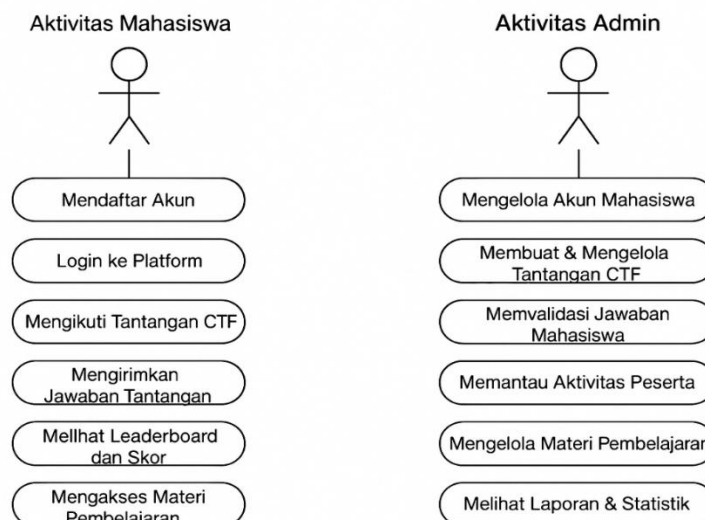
Aktivitas Mahasiswa

Mendaftar Akun

Login ke Platform

Mengikuti Tantangan CTF

Mengirimkan Jawaban Tantangan

Mellhat Leaderboard dan Skor

Mengakses Materi Pembelajaran

Aktivitas Admin

Mengelola Akun Mahasiswa

Membuat & Mengelola Tantangan CTF

Memvalidasi Jawaban Mahasiswa

Memantau Aktivitas Peserta

Mengelola Materi Pembelajaran

Melihat Laporan & Statistik